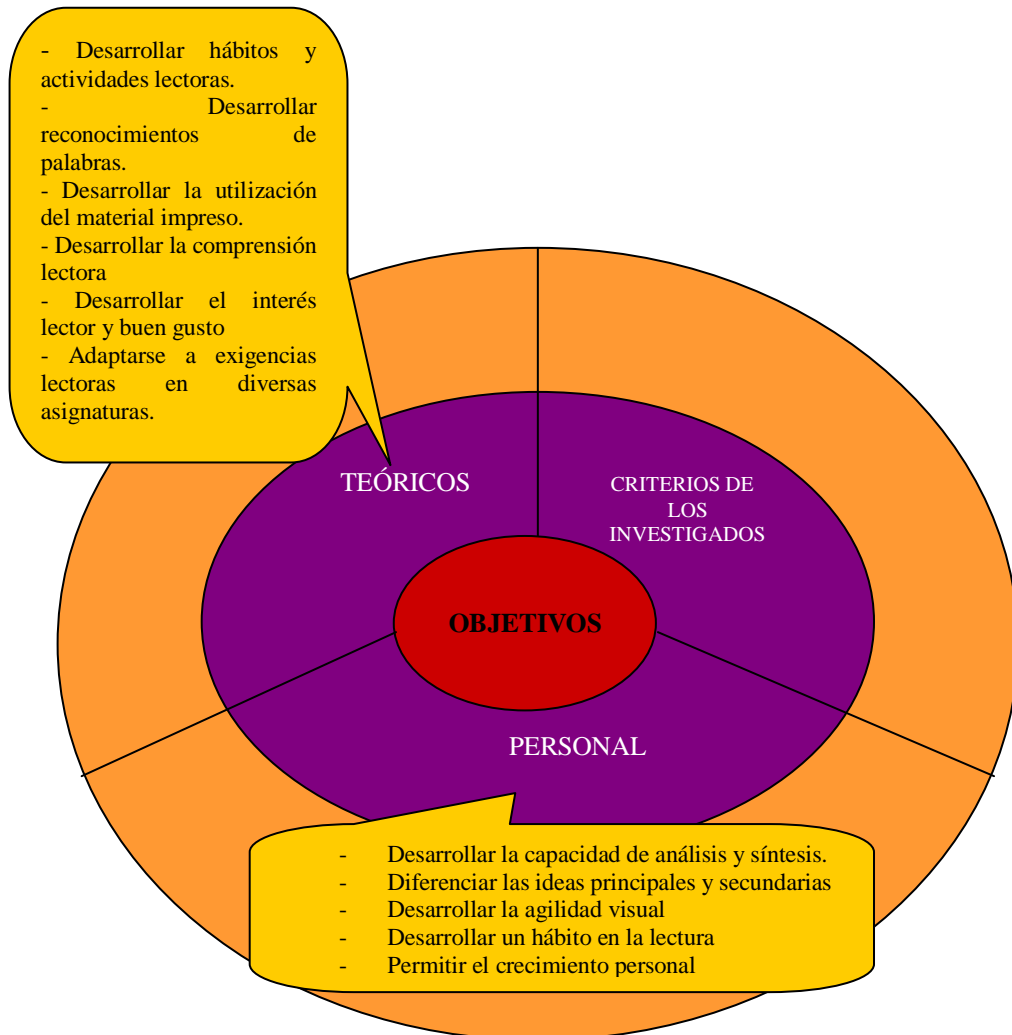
- Desarrollar hábitos y actividades lectoras.
- Desarrollar reconocimientos de palabras.
- Desarrollar la utilización del material impreso.
- Desarrollar la comprensión lectora
- Desarrollar el interés lector y buen gusto
- Adaptarse a exigencias lectoras en diversas asignaturas.

TEÓRICOS

CRITERIOS DE LOS INVESTIGADOS

OBJETIVOS

PERSONAL

- Desarrollar la capacidad de análisis y síntesis.
- Diferenciar las ideas principales y secundarias
- Desarrollar la agilidad visual
- Desarrollar un hábito en la lectura
- Permitir el crecimiento personal